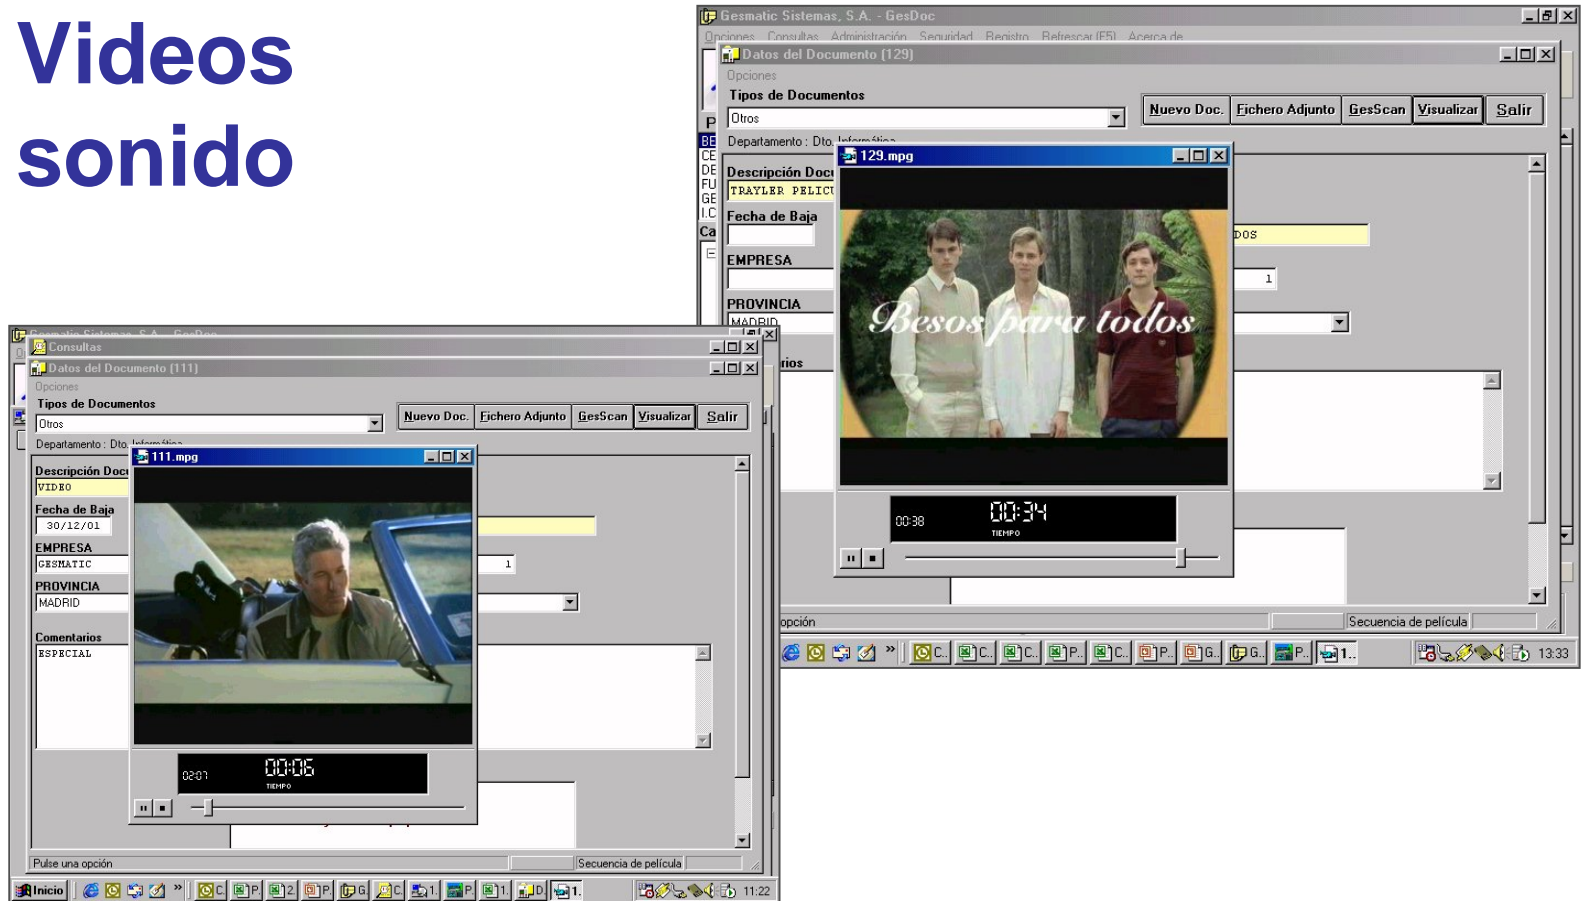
Videos sonido

Gesmatic Sistemas, S.A. - GesDoc
Opciones Consultas Administración Seguridad Registro Refrescar [F5] Acerca de
Datos del Documento [129]
Opciones
Tipos de Documentos
Otros
Nuevo Doc. Fichero Adjunto GesScan Visualizar Salir
Departamento : Dto. Informática
Descripción Docu
TRAYLER PELICU
Fecha de Baja
EMPRESA
PROVINCIA
MADRID
DOS
1
rios
129.mpg
Besos para todos
00:38
00:34
TIEMPO
opción
Secuencia de película
13:33

Gesmatic Sistemas, S.A. - GesDoc
Consultas
Datos del Documento [111]
Opciones
Tipos de Documentos
Otros
Nuevo Doc. Fichero Adjunto GesScan Visualizar Salir
Departamento : Dto. Informática
Descripción Docu
VIDEO
Fecha de Baja
30/12/01
EMPRESA
GESMATIC
PROVINCIA
MADRID
Comentarios
ESPECIAL
1
111.mpg
02:07
00:06
TIEMPO
Pulse una opción
Secuencia de película
Inicio
11:22